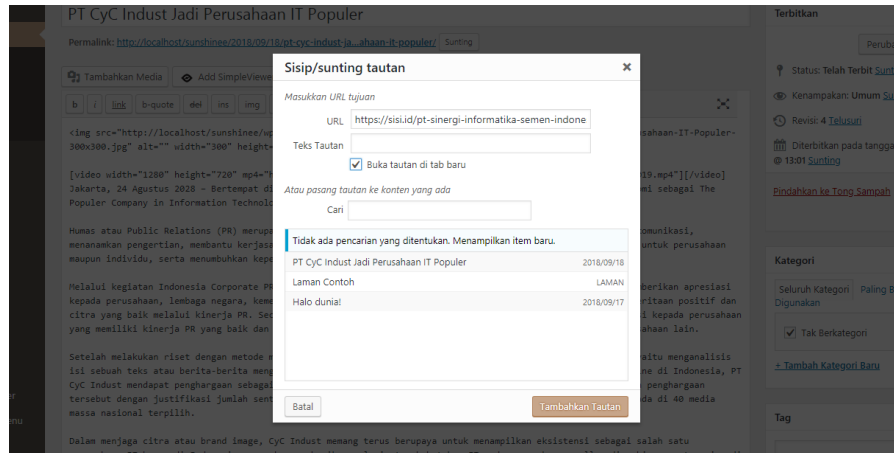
PT CyC Indust Jadi Perusahaan IT Populer

Permalink: http://localhost/sunshinee/2018/09/18/pt-cyc-indust-ja...ahaan-it-populer/ Sunting

Tambahkan Media Add SimpleViewe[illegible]

b i link b-quote del ins img

<img src="http://localhost/sunshinee/w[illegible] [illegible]sahaan-IT-Populer-300x300.jpg" alt="" width="300" height-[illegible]

[video width="1280" height="720" mp4="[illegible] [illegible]19.mp4"][/video] Jakarta, 24 Agustus 2028 - Bertempat di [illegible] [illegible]mi sebagai The Populer Company in Information Technolo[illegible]

Humas atau Public Relations (PR) merupa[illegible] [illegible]omunikasi, menanamkan pengertian, membantu kerjasa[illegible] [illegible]untuk perusahaan maupun individu, serta menumbuhkan kepe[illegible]

Melalui kegiatan Indonesia Corporate PR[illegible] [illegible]berikan apresiasi kepada perusahaan, lembaga negara, keme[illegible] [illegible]ritaan positif dan citra yang baik melalui kinerja PR. Sec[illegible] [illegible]i kepada perusahaan yang memiliki kinerja PR yang baik dan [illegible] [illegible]ahaan lain.

Setelah melakukan riset dengan metode m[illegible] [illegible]aitu menganalisis isi sebuah teks atau berita-berita meng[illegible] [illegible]ne di Indonesia, PT CyC Indust mendapat penghargaan sebaga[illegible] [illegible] penghargaan tersebut dengan justifikasi jumlah sent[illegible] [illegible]da di 40 media massa nasional terpilih.

Dalam menjaga citra atau brand image, CyC Indust memang terus berupaya untuk menampilkan eksistensi sebagai salah satu

Sisip/sunting tautan ×

Masukkan URL tujuan

URL https://sisi.id/pt-sinergi-informatika-semen-indone

Teks Tautan

☑ Buka tautan di tab baru

Atau pasang tautan ke konten yang ada

Cari

Tidak ada pencarian yang ditentukan. Menampilkan item baru.

| | |
|---|---|
| PT CyC Indust Jadi Perusahaan IT Populer | 2018/09/18 |
| Laman Contoh | LAMAN |
| Halo dunia! | 2018/09/17 |

Batal Tambahkan Tautan

Terbitkan

Perubah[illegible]

Status: Telah Terbit Sunt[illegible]

Kenampakan: Umum Su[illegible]

Revisi: 4 Telusuri

Diterbitkan pada tangga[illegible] @ 13:01 Sunting

Pindahkan ke Tong Sampah

Kategori

Seluruh Kategori Paling B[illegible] Digunakan

☑ Tak Berkategori

+ Tambah Kategori Baru

Tag

enu